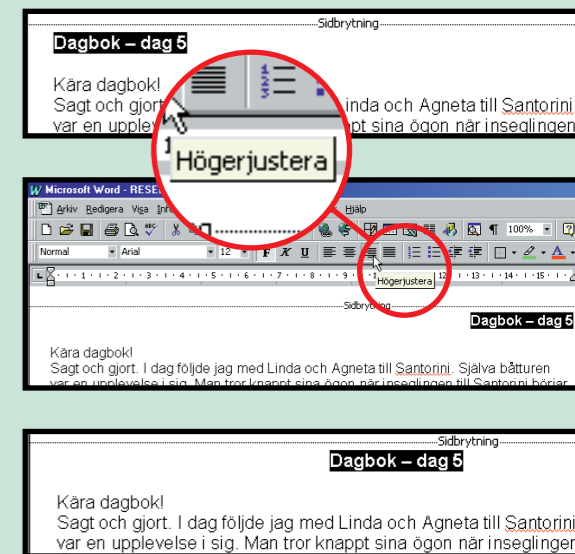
Sidbrytning

Dagbok – dag 5

Kära dagbok!
Sagt och gjort. I dag följde jag med Linda och Agneta till Santorini var en upplevelse i sig. Man tror knappt sina ögon när inseglingen

Högerjustera

Microsoft Word - RESE

Arkiv Redigera Visa Infoga Format Verktyg Tabell Fönster Hjälp

100%

Normal Arial 12 F K U

Högerjustera

1 · 2 · 3 · 4 · 5 · 6 · 7 · 8 · 9 · 10 · 11 · 12 · 13 · 14 · 15

Sidbrytning

Dagbok – dag 5

Kära dagbok!
Sagt och gjort. I dag följde jag med Linda och Agneta till Santorini. Själva båtturen var en upplevelse i sig. Man tror knappt sina ögon när inseglingen till Santorini börjar

Sidbrytning

Dagbok – dag 5

Kära dagbok!
Sagt och gjort. I dag följde jag med Linda och Agneta till Santorini var en upplevelse i sig. Man tror knappt sina ögon när inseglingen